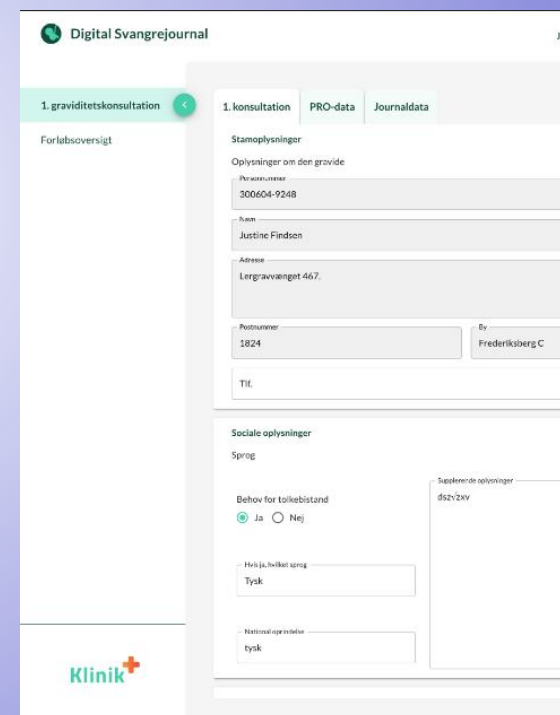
Digital Svangrejournal

J

1. graviditetskonsultation

Forløbsoversigt

1. konsultation PRO-data Journaldata

Stamoplysninger

Oplysninger om den gravide

Personnummer
300604-9248

Navn
Justine Findsen

Adresse
Lergravvænget 467.

Postnummer
1824

By
Frederiksberg C

Tlf.

Sociale oplysninger

Sprog

Behov for tolkebistand
Ja Nej

Supplerende oplysninger
dszv2xv

Hvis ja, hvilket sprog
Tysk

National oprindelse
tysk

Klinik